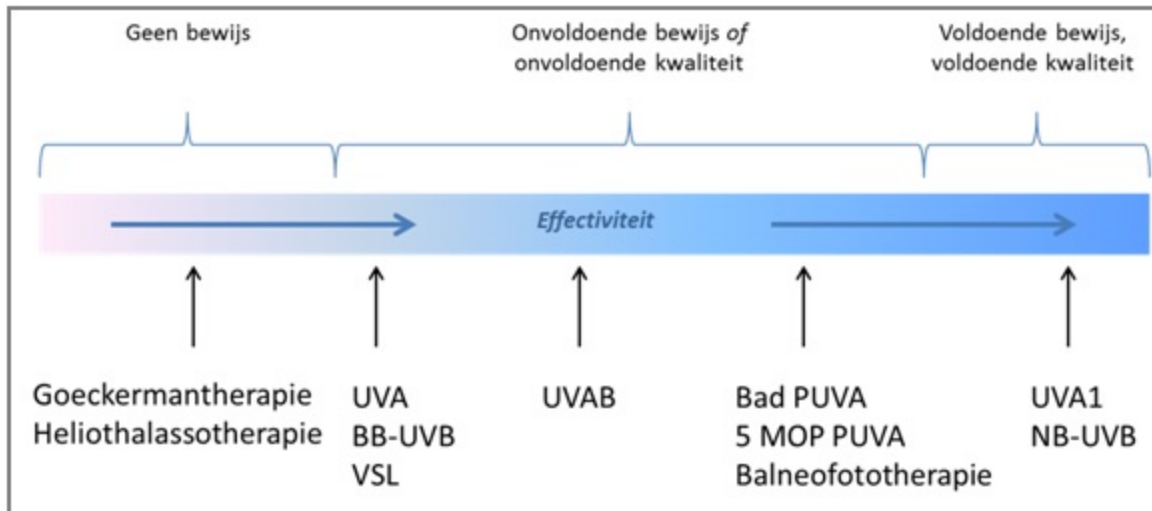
Geen bewijs

Onvoldoende bewijs *of* onvoldoende kwaliteit

Voldoende bewijs, voldoende kwaliteit

*Effectiviteit*

Goeckermantherapie
Heliothalassotherapie

UVA
BB-UVB
VSL

UVAB

Bad PUVA
5 MOP PUVA
Balneofototherapie

UVA1
NB-UVB